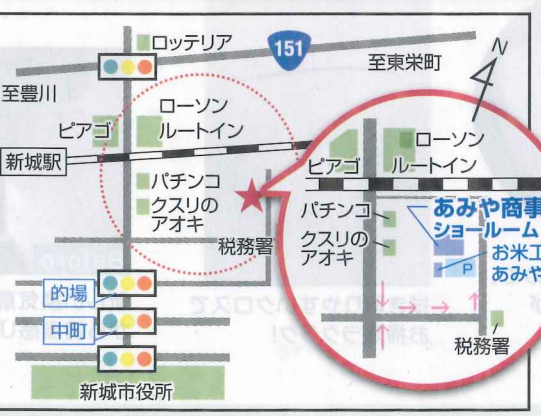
ロッテリア
151
至東栄町
N
至豊川
ローソン
ルートイン
ピアゴ
新城駅
パチンコ
クスリの
アオキ
税務署
ピアゴ
ローソン
ルートイン
パチンコ
クスリの
アオキ
あみや商事
ショールーム
お米工
あみや
P
的場
中町
税務署
新城市役所